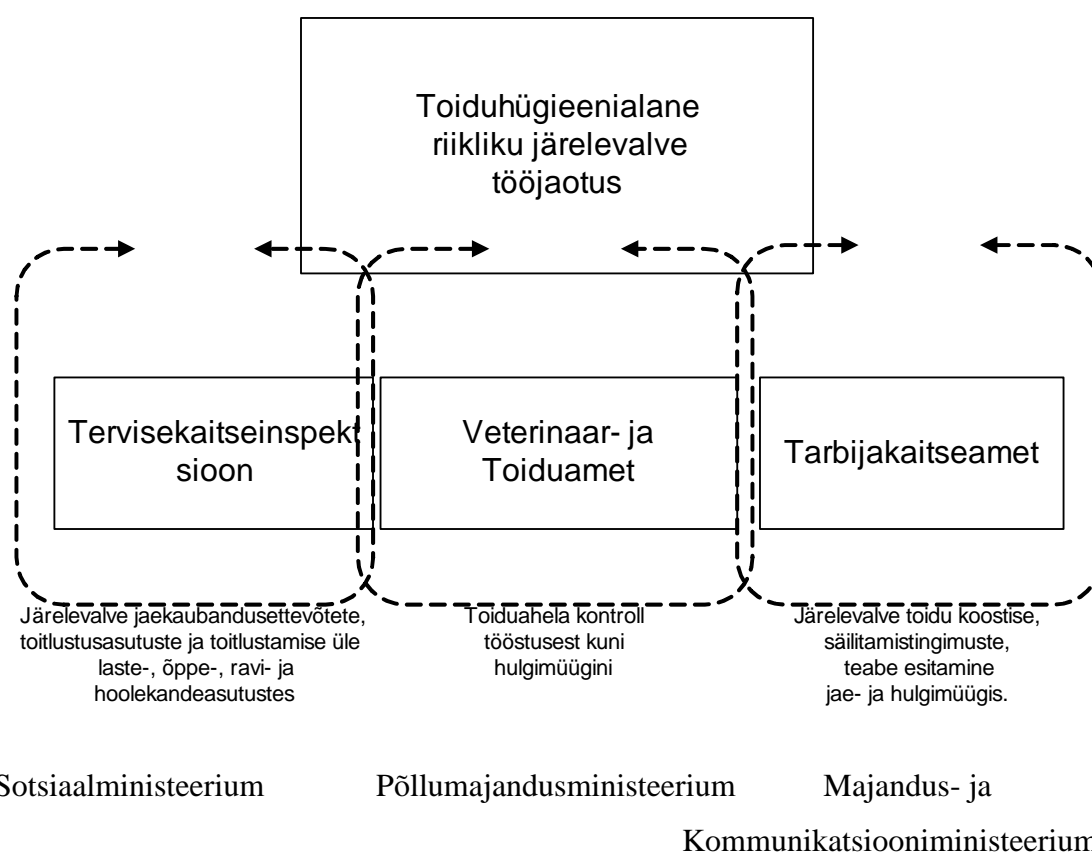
Toiduhügieenialane riikliku järelevalve tööjaotus

Tervisekaitseinspektsioon

Veterinaar- ja Toiduamet

Tarbijakaitseamet

Järelevalve jaekaubandusettevõtete, toitlustusasutuste ja toitlustamise üle laste-, õppe-, ravi- ja hoolekandeasutustes

Toiduahela kontroll tööstusest kuni hulgimüügini

Järelevalve toidu koostise, säilitamistingimuste, teabe esitamine jae- ja hulgimüügis.

Sotsiaalministeerium

Põllumajandusministeerium

Majandus- ja Kommunikatsiooniministeerium